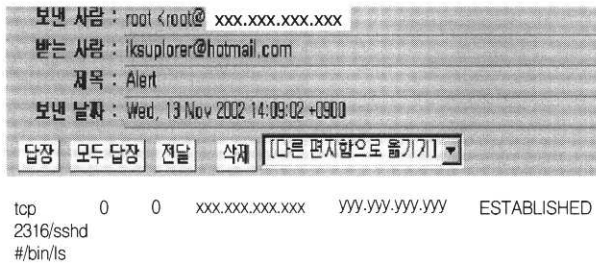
보낸 사람 : root <root@ xxx.xxx.xxx.xxx
받는 사람 : iksuplorer@hotmail.com
제목 : Alert
보낸 날짜 : Wed, 13 Nov 2002 14:09:02 +0900

답장 모두 답장 전달 삭제 [다른 편지함으로 옮기기] ▼

tcp 0 0 xxx.xxx.xxx.xxx yyy.yyy.yyy.yyy ESTABLISHED
2316/sshd
#/bin/ls